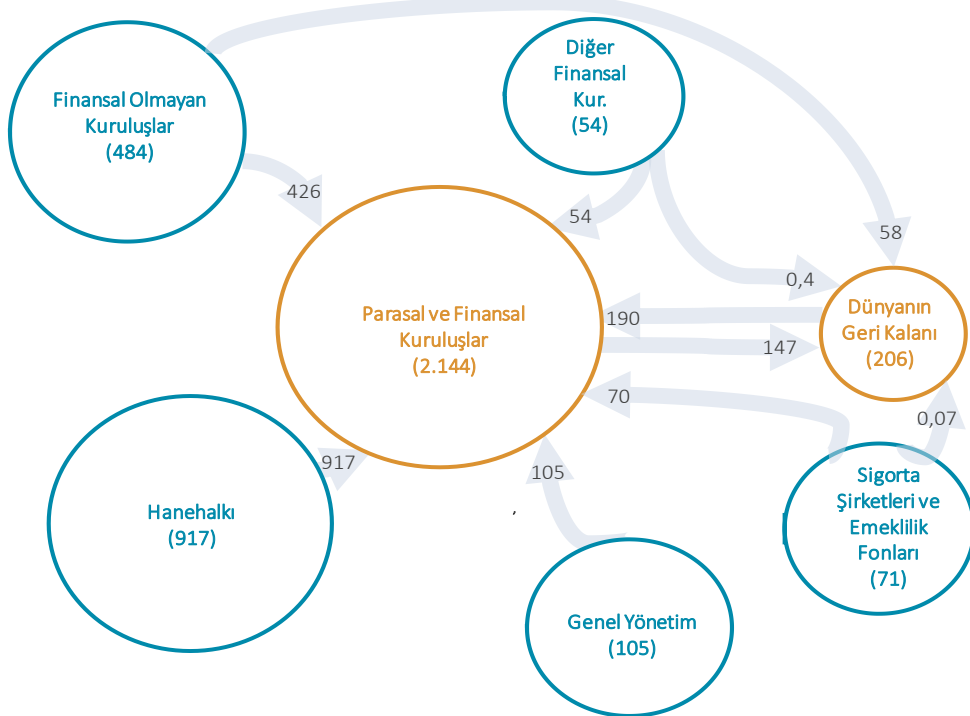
Finansal Olmayan Kuruluşlar (484)

Diğer Finansal Kur. (54)

426

54

58

0,4

Parasal ve Finansal Kuruluşlar (2.144)

190

147

Dünyanın Geri Kalanı (206)

70

0,07

917

105

Hanehalkı (917)

Sigorta Şirketleri ve Emeklilik Fonları (71)

Genel Yönetim (105)